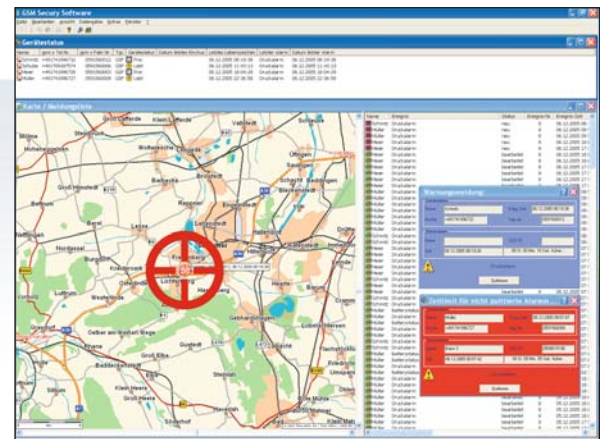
GSM Secury Software

Datei Bearbeiten Ansicht Datenpool Extras Fenster ?

Gerätestatus

Karte / Meldungsliste

Warnungsmeldung

Zeitlimit für nicht quittierte Alarme

Groß Gleidingen
Lengede
Barbecke
Broistedt
Vallstedt
Üfingen
Sauingen
Barum
Salzgitter
Lebenstedt
Lichtenberg
Heere
Gebhardshagen
Burgdorf
Westerlinde
Groß Elbe
Gustedt
Steinlah
Haverlah
Sillium
Klein Heere
Groß Heere
Baddeckenstedt
Oelber am weißen Wege
Rhene
Lutter
Engelnstedt
Bleckenstedt
Beddingen
Engerode
Lobmachtersen
Reppner
Barbecke
Flachstöckheim
Heerte
Ringelheim
Wehre
Berel
Kniestedt
Hohenassel
Bierbergen
Nordassel
Klein Elbe
Söhlde
Hoheneggelsen
Mühlenhausen
Groß Lafferde
Adenstedt
Woltwiesche
Osterlinde
Drütte
Thiede
Immendorf
Hallendorf
Fredenberg
Ohlendorf
Calbecht
Cramme
Beinum
Neuerkerode
Flöthe
Börßum
Gielde
Engelnstedt